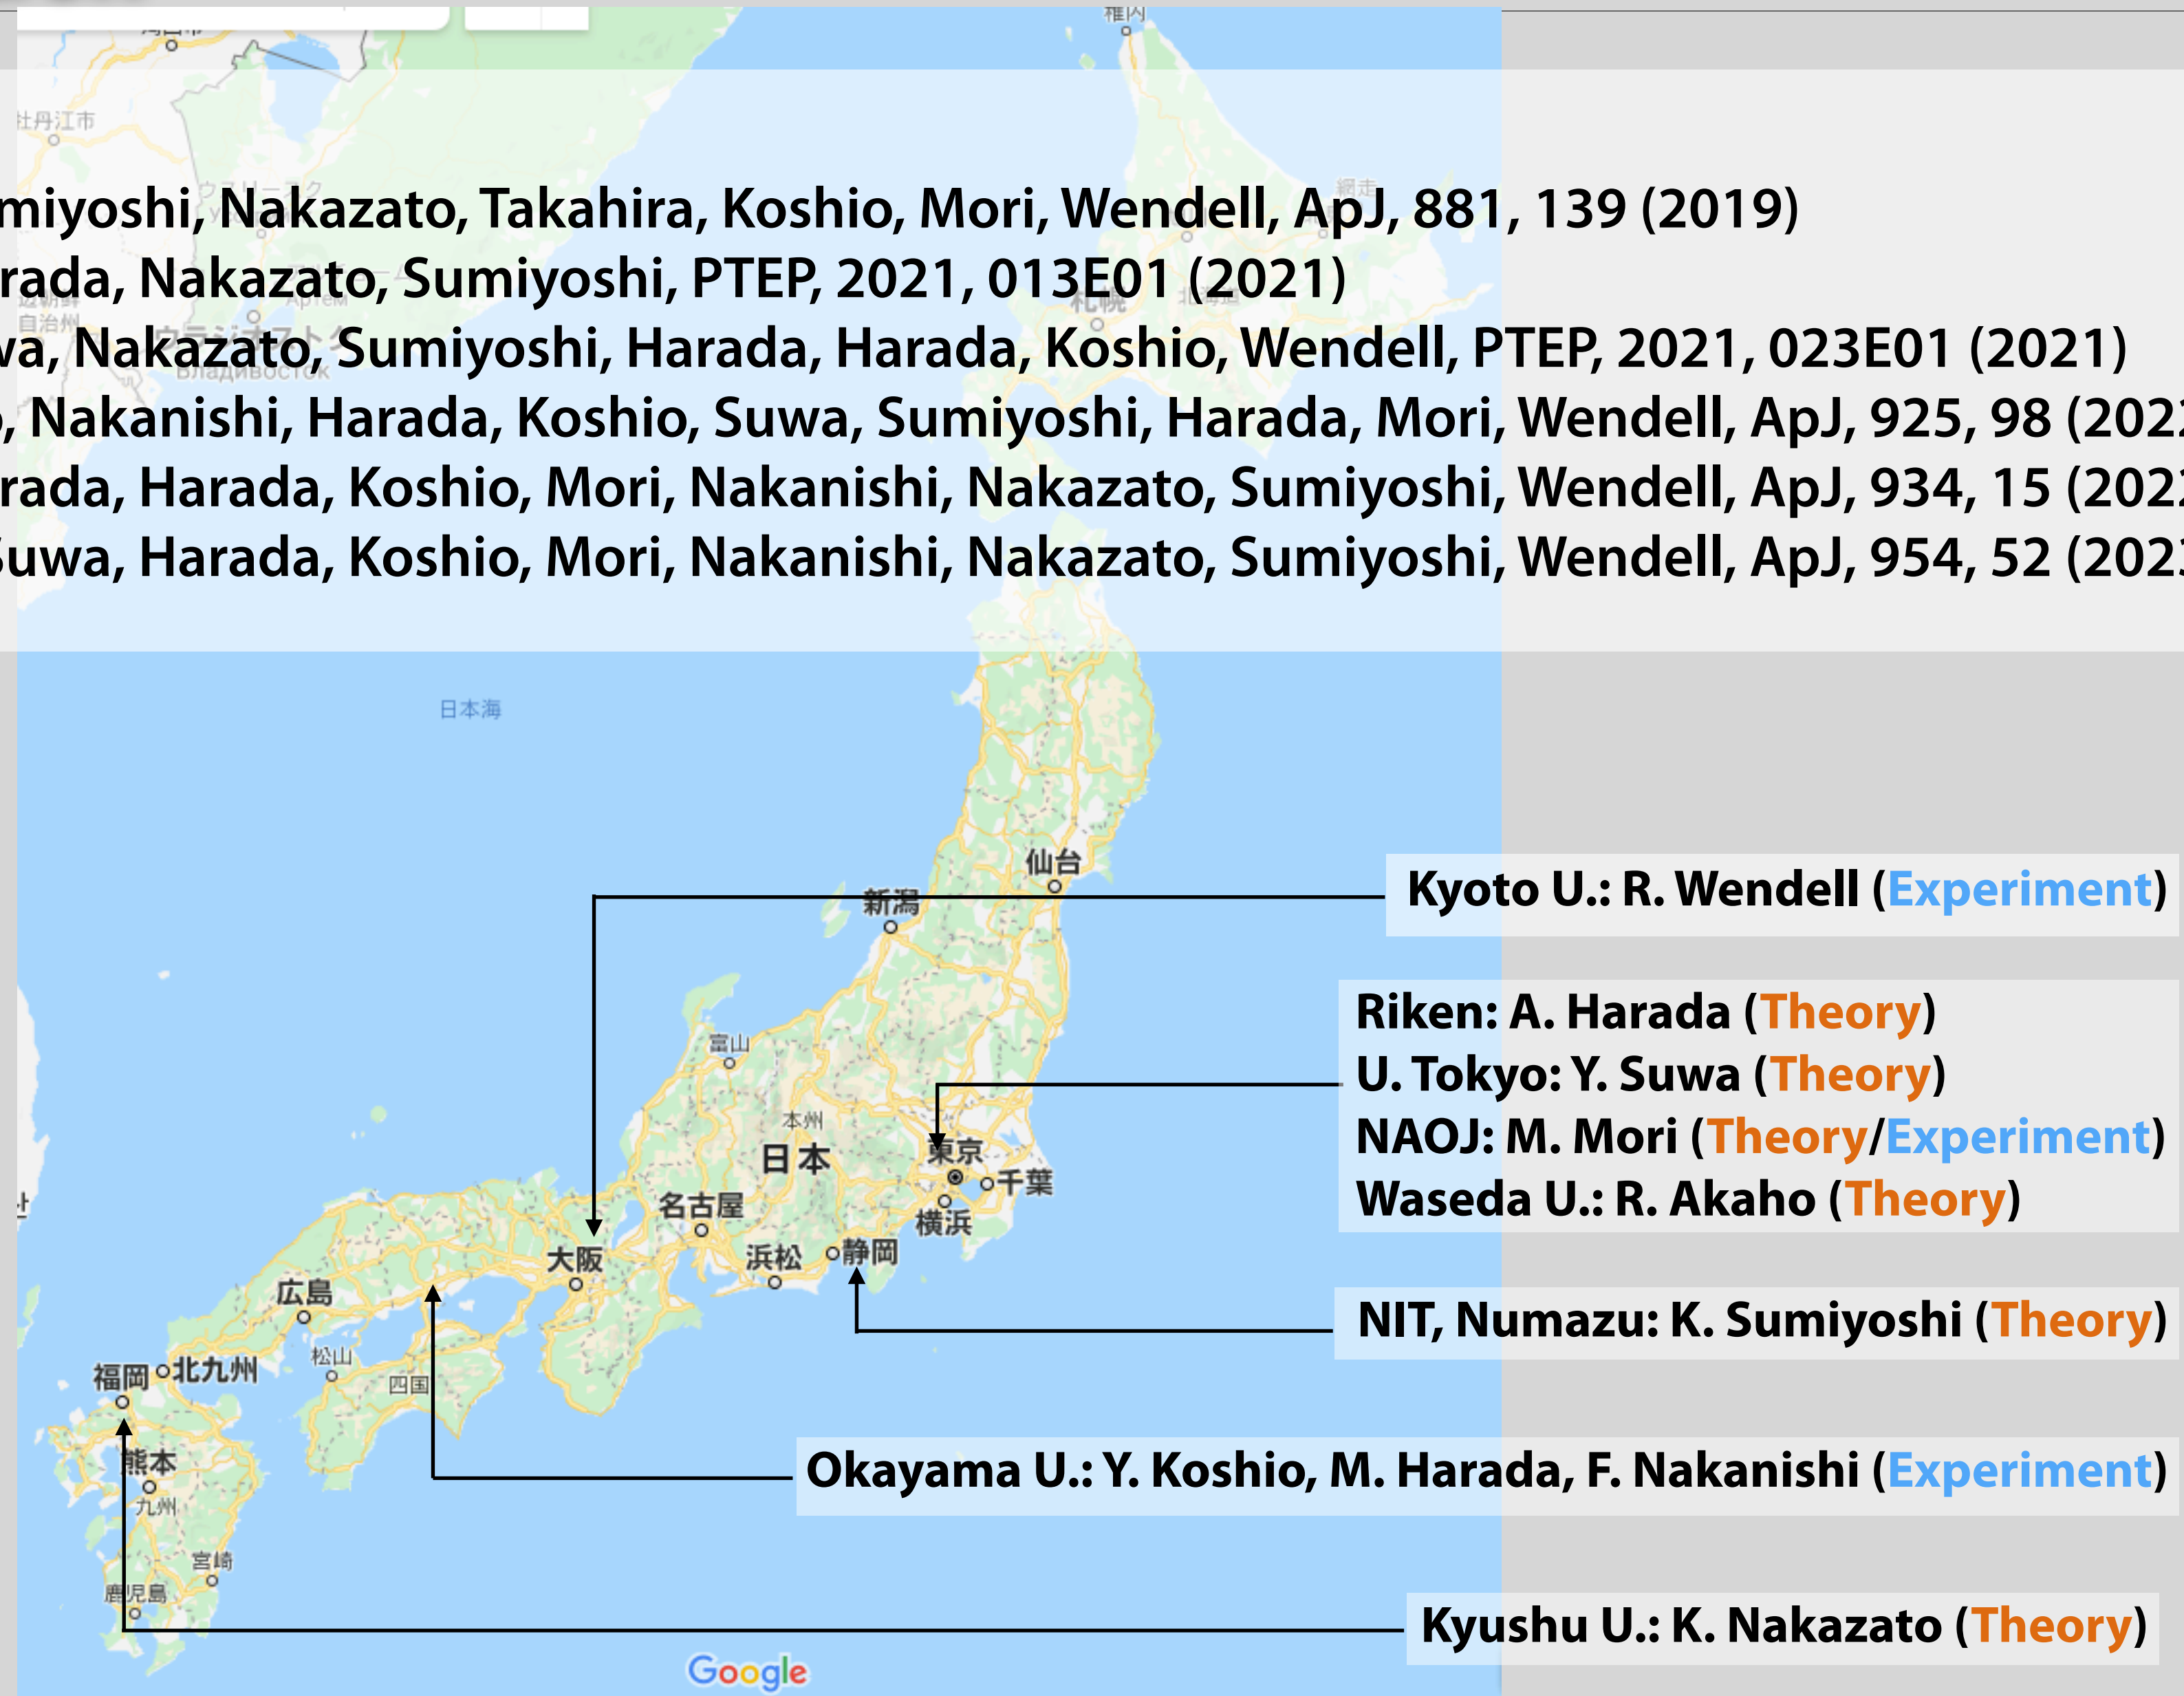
miyoshi, Nakazato, Takahira, Koshio, Mori, Wendell, ApJ, 881, 139 (2019)
rada, Nakazato, Sumiyoshi, PTEP, 2021, 013E01 (2021)
va, Nakazato, Sumiyoshi, Harada, Harada, Koshio, Wendell, PTEP, 2021, 023E01 (2021)
, Nakanishi, Harada, Koshio, Suwa, Sumiyoshi, Harada, Mori, Wendell, ApJ, 925, 98 (202
rada, Harada, Koshio, Mori, Nakanishi, Nakazato, Sumiyoshi, Wendell, ApJ, 934, 15 (202
uwa, Harada, Koshio, Mori, Nakanishi, Nakazato, Sumiyoshi, Wendell, ApJ, 954, 52 (202

稚内
札幌
網走
牡丹江市
Владивосток
日本海
仙台
新潟
富山
本州
日本
東京
千葉
横浜
名古屋
浜松
静岡
大阪
広島
松山
四国
福岡
北九州
熊本
九州
宮崎
鹿児島

Kyoto U.: R. Wendell (Experiment)

Riken: A. Harada (Theory)
U. Tokyo: Y. Suwa (Theory)
NAOJ: M. Mori (Theory/Experiment)
Waseda U.: R. Akaho (Theory)

NIT, Numazu: K. Sumiyoshi (Theory)

Okayama U.: Y. Koshio, M. Harada, F. Nakanishi (Experiment)

Kyushu U.: K. Nakazato (Theory)

Google